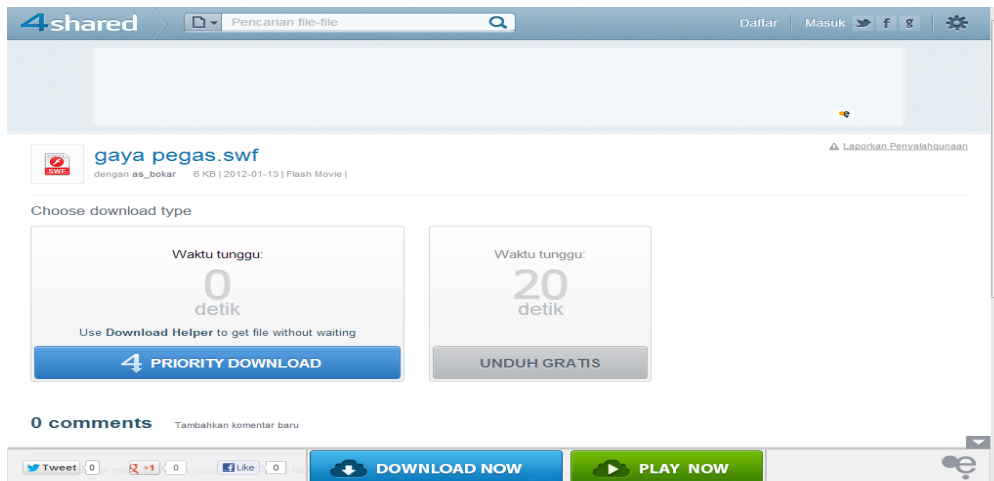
4shared

Pencarian file-file

Daftar | Masuk f g

gaya pegas.swf

SWF

dengan as_bokar 6 KB | 2012-01-13 | Flash Movie |

Laporkan Penyalahgunaan

Choose download type

Waktu tunggu:

0

detik

Use Download Helper to get file without waiting

4 PRIORITY DOWNLOAD

Waktu tunggu:

20

detik

UNDUH GRATIS

0 comments Tambahkan komentar baru

Tweet 0 +1 0 Like 0

DOWNLOAD NOW

PLAY NOW